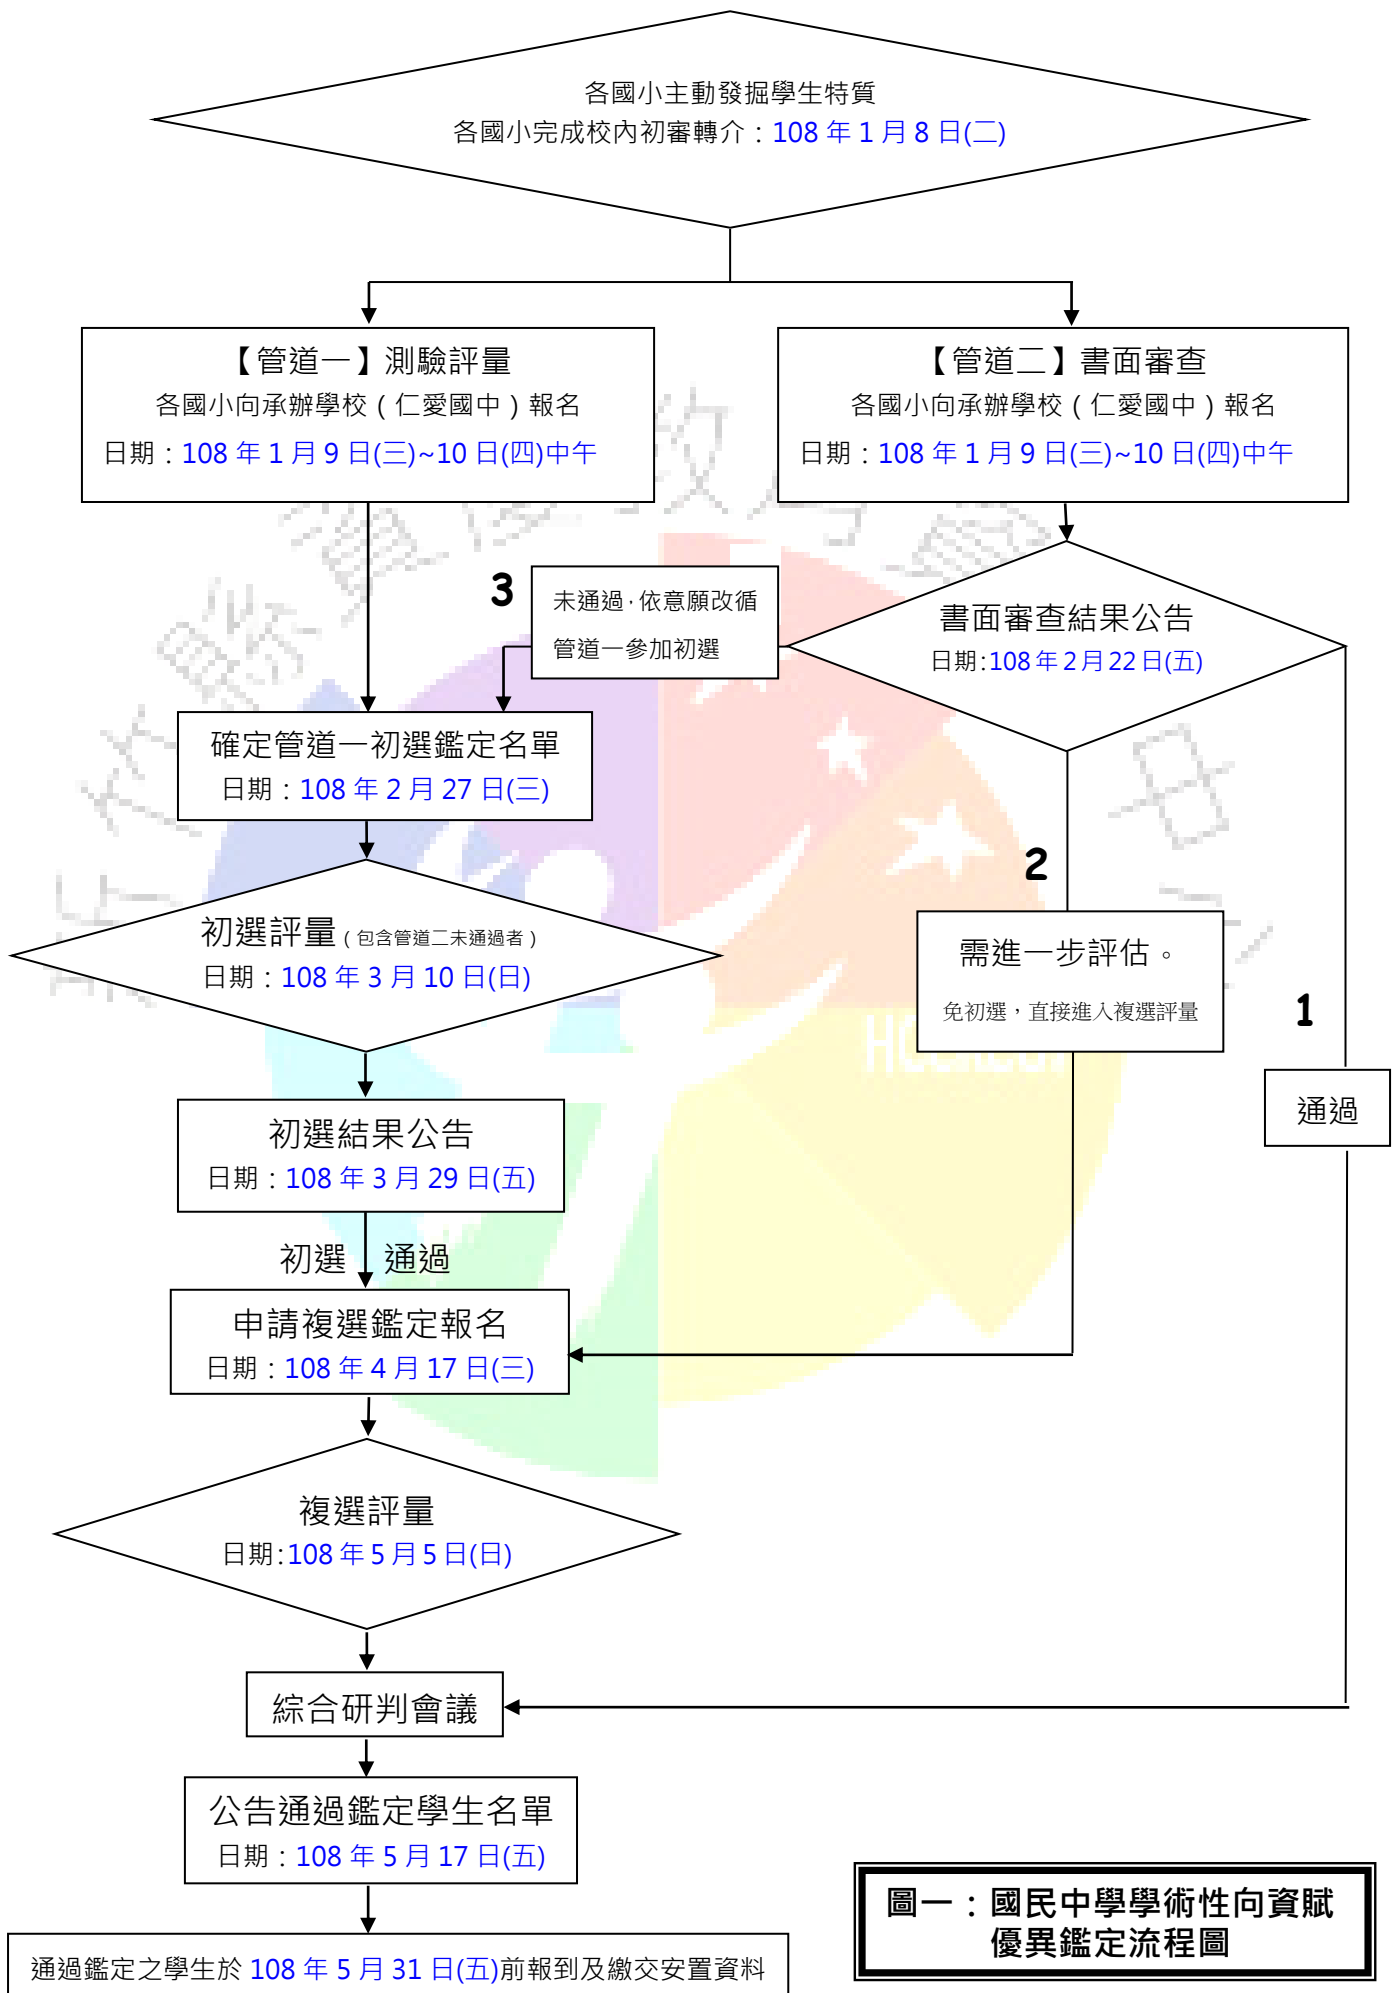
各國小主動發掘學生特質
各國小完成校內初審轉介：108 年 1 月 8 日(二)

【管道一】測驗評量
各國小向承辦學校（仁愛國中）報名
日期：108 年 1 月 9 日(三)~10 日(四)中午

【管道二】書面審查
各國小向承辦學校（仁愛國中）報名
日期：108 年 1 月 9 日(三)~10 日(四)中午

3

未通過，依意願改循管道一參加初選

書面審查結果公告
日期:108 年 2 月 22 日(五)

確定管道一初選鑑定名單
日期：108 年 2 月 27 日(三)

2

初選評量（包含管道二未通過者）
日期：108 年 3 月 10 日(日)

需進一步評估。
免初選，直接進入複選評量

1

通過

初選結果公告
日期：108 年 3 月 29 日(五)

初選 通過

申請複選鑑定報名
日期：108 年 4 月 17 日(三)

複選評量
日期:108 年 5 月 5 日(日)

綜合研判會議

公告通過鑑定學生名單
日期：108 年 5 月 17 日(五)

通過鑑定之學生於 108 年 5 月 31 日(五)前報到及繳交安置資料

圖一：國民中學學術性向資賦優異鑑定流程圖